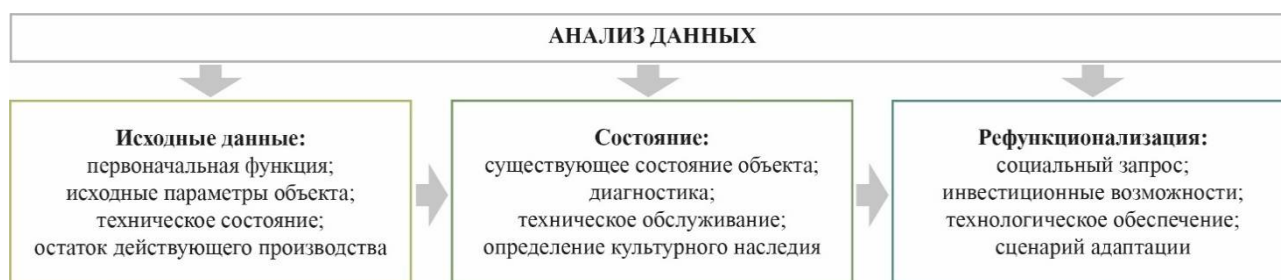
АНАЛИЗ ДАННЫХ

Исходные данные:
первоначальная функция;
исходные параметры объекта;
техническое состояние;
остаток действующего производства

Состояние:
существующее состояние объекта;
диагностика;
техническое обслуживание;
определение культурного наследия

Рефункционализация:
социальный запрос;
инвестиционные возможности;
технологическое обеспечение;
сценарий адаптации